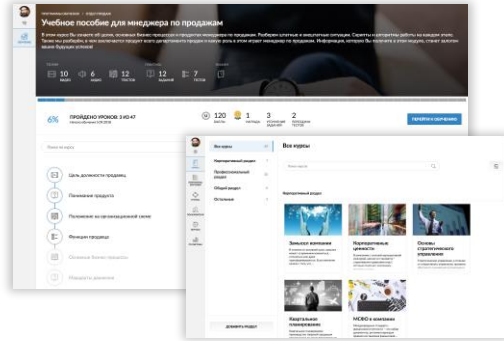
Учебное пособие для менеджера по продажам

10
6
12
12
7

6%
ПРОЙДЕНО УРОКОВ: 3 из 47

120
1
3
2

ПЕРЕЙТИ К ОБУЧЕНИЮ

Поиск по курсу

Цель должности продавец

Понимание продукта

Положение на организационной схеме

Функции продавца

Основные бизнес-процессы

Мандарты движения

Все курсы

Все курсы

Корпоративный раздел

Профессиональный раздел

Общий раздел

Остальные

Корпоративный раздел

Закон о компании

Корпоративные ценности

Основы стратегического управления

Квартальное планирование

МСФО в компании

ДОБАВИТЬ РАЗДЕЛ